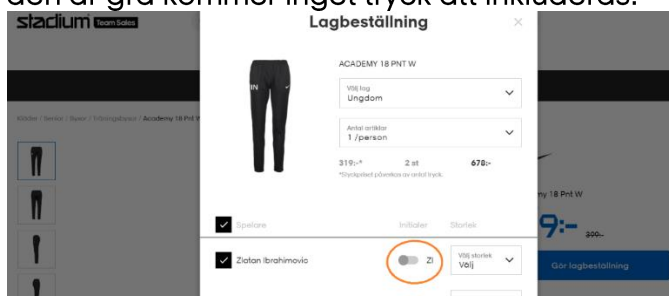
den är grå kommer inget tryck att inkluderas.

stadium Team Sales

Lagbeställning

×

ACADEMY 18 PNT W

Välj lag
Ungdom

Antal artiklar
1 /person

319:-*
2 st
678:-

*Styckpriset påverkas av antal tryck

Kläder / Tennis / Byxor / Träningsbyxor / Academy 18 PNT W

ny 18 Pnt W

9:-
300:-

Spelare
Initialer
Storlek

Zlatan Ibrahimovic
ZI

Välj storlek
Välj

Gör lagbeställning